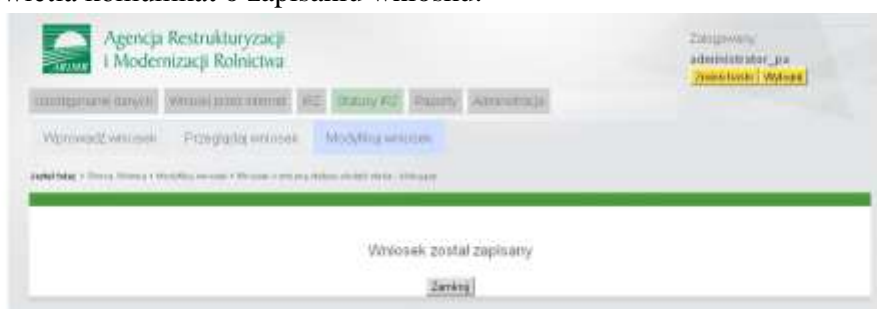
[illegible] komunikat o zapisaniu wniosku.

Agencja Restrukturyzacji i Modernizacji Rolnictwa

ARiMR

Zalogowany
administrator_pa
Zmień hasło | Wyloguj

Udostępnianie danych | Wnioski przez internet | IRZ | Statusy IRZ | Paszporty | Administracja

Wprowadź wniosek | Przeglądaj wniosek | Modyfikuj wniosek

Jesteś tutaj: > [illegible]

Wniosek został zapisany

Zamknij